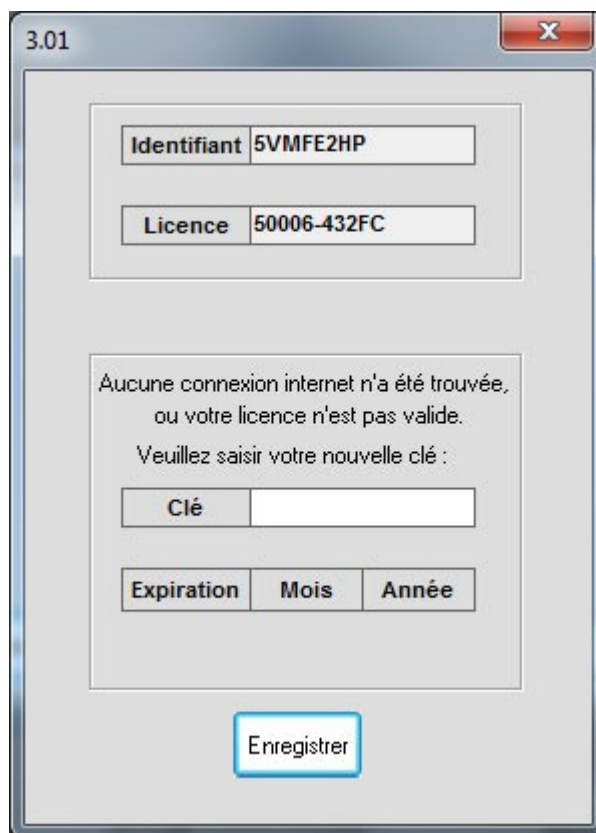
3.01

| Identifiant | 5VMFE2HP |
|---|---|

| Licence | 50006-432FC |
|---|---|

Aucune connexion internet n'a été trouvée, ou votre licence n'est pas valide.

Veuillez saisir votre nouvelle clé :

| Clé | |
|---|---|

| Expiration | Mois | Année |
|---|---|---|

Enregistrer